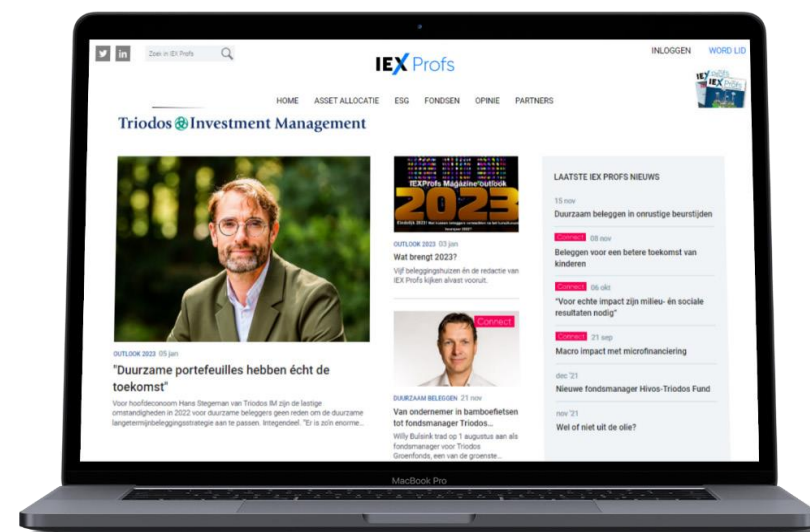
Zoek in IEX Profs

IEX Profs

INLOGGEN WORD LID

HOME ASSET ALLOCATIE ESG FONDSEN OPINIE PARTNERS

Triodos Investment Management

OUTLOOK 2023 05 jan

"Duurzame portefeuilles hebben écht de toekomst"

Voor hoofdeconoom Hans Stegeman van Triodos IM zijn de lastige omstandigheden in 2022 voor duurzame beleggers geen reden om de duurzame langetermijnbeleggingsstrategie aan te passen. Integendeel. "Er is zo'n enorme...

IEXProfs Magazine outlook 2023

OUTLOOK 2023 03 jan

Wat brengt 2023?

Vijf beleggingshuizen én de redactie van IEX Profs kijken alvast vooruit.

Connect

DUURZAAM BELEGGEN 21 nov

Van ondernemer in bamboefietsen tot fondsmanager Triodos...

Willy Bulsink trad op 1 augustus aan als fondsmanager voor Triodos Groenfonds, een van de groenste...

LAATSTE IEX PROFS NIEUWS

15 nov
Duurzaam beleggen in onrustige beurstijden

Connect 08 nov
Beleggen voor een betere toekomst van kinderen

Connect 06 okt
"Voor echte impact zijn milieu- én sociale resultaten nodig"

Connect 21 sep
Macro impact met microfinanciering

dec '21
Nieuwe fondsmanager Hivos-Triodos Fund

nov '21
Wel of niet uit de olie?

MacBook Pro